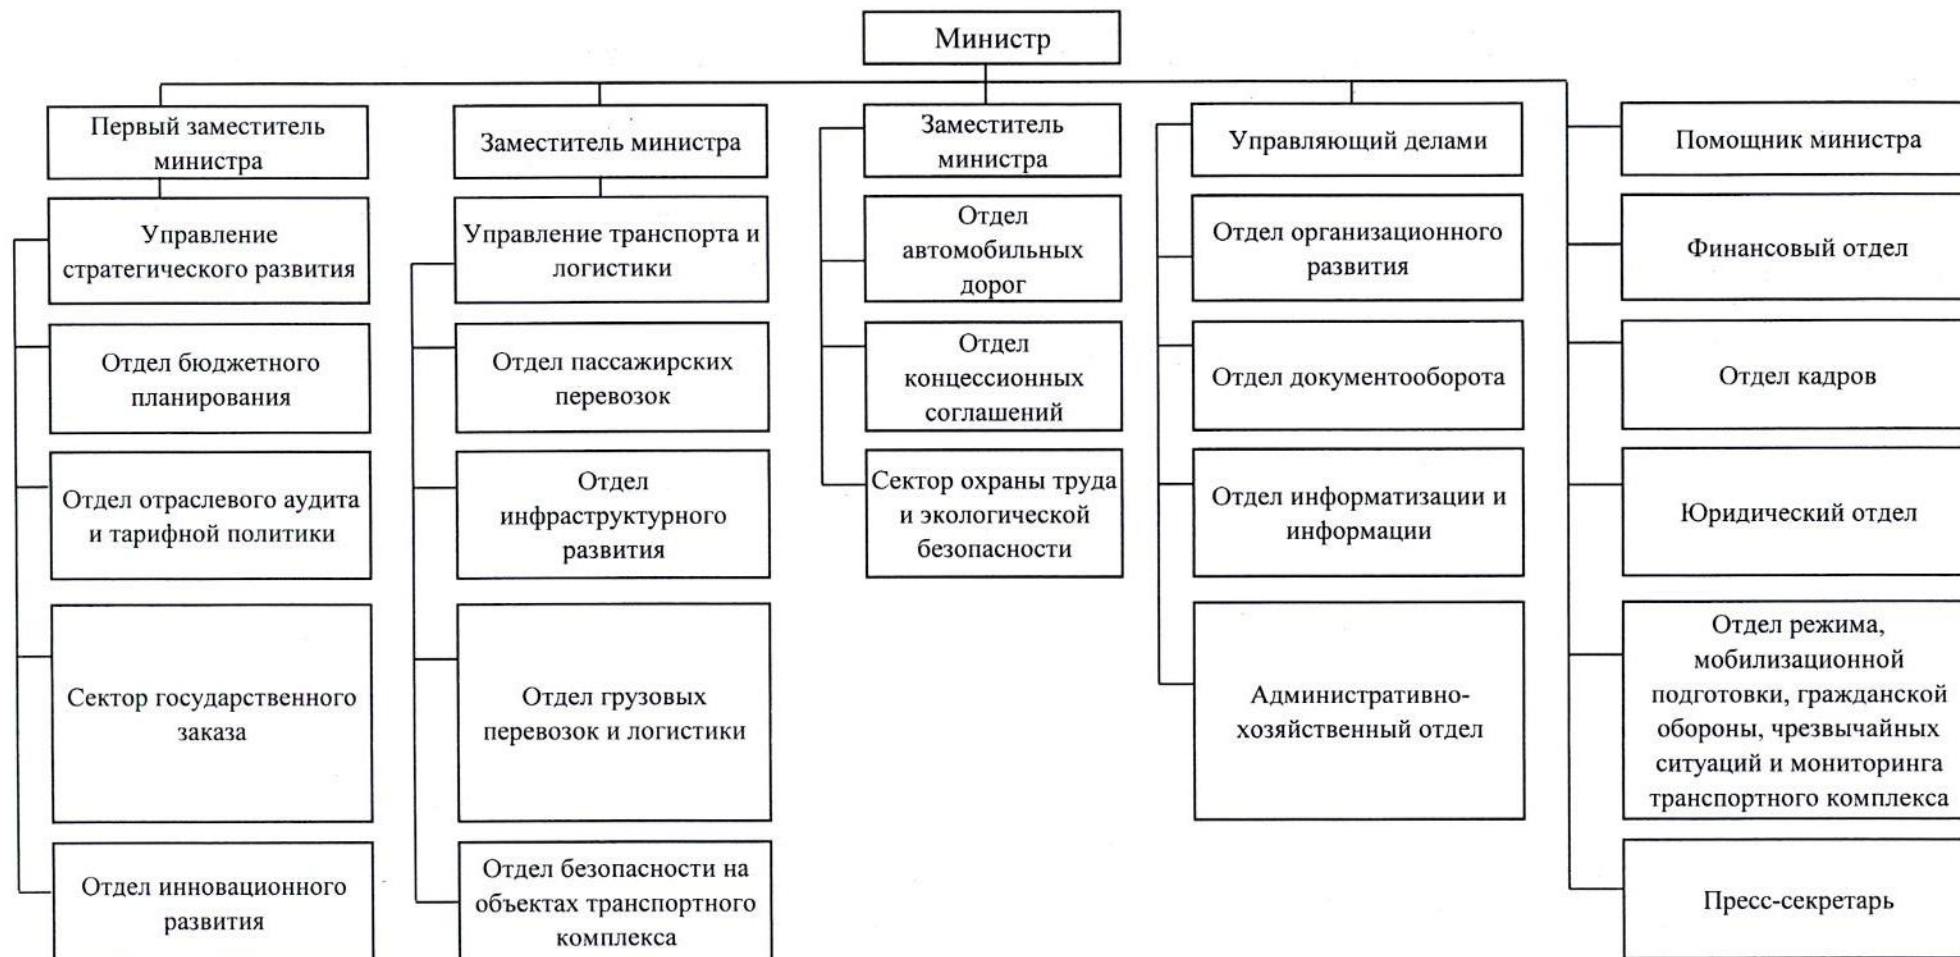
Министр

Первый заместитель министра

Управление стратегического развития

Отдел бюджетного планирования

Отдел отраслевого аудита и тарифной политики

Сектор государственного заказа

Отдел инновационного развития

Заместитель министра

Управление транспорта и логистики

Отдел пассажирских перевозок

Отдел инфраструктурного развития

Отдел грузовых перевозок и логистики

Отдел безопасности на объектах транспортного комплекса

Заместитель министра

Отдел автомобильных дорог

Отдел концессионных соглашений

Сектор охраны труда и экологической безопасности

Управляющий делами

Отдел организационного развития

Отдел документооборота

Отдел информатизации и информации

Административно-хозяйственный отдел

Помощник министра

Финансовый отдел

Отдел кадров

Юридический отдел

Отдел режима, мобилизационной подготовки, гражданской обороны, чрезвычайных ситуаций и мониторинга транспортного комплекса

Пресс-секретарь